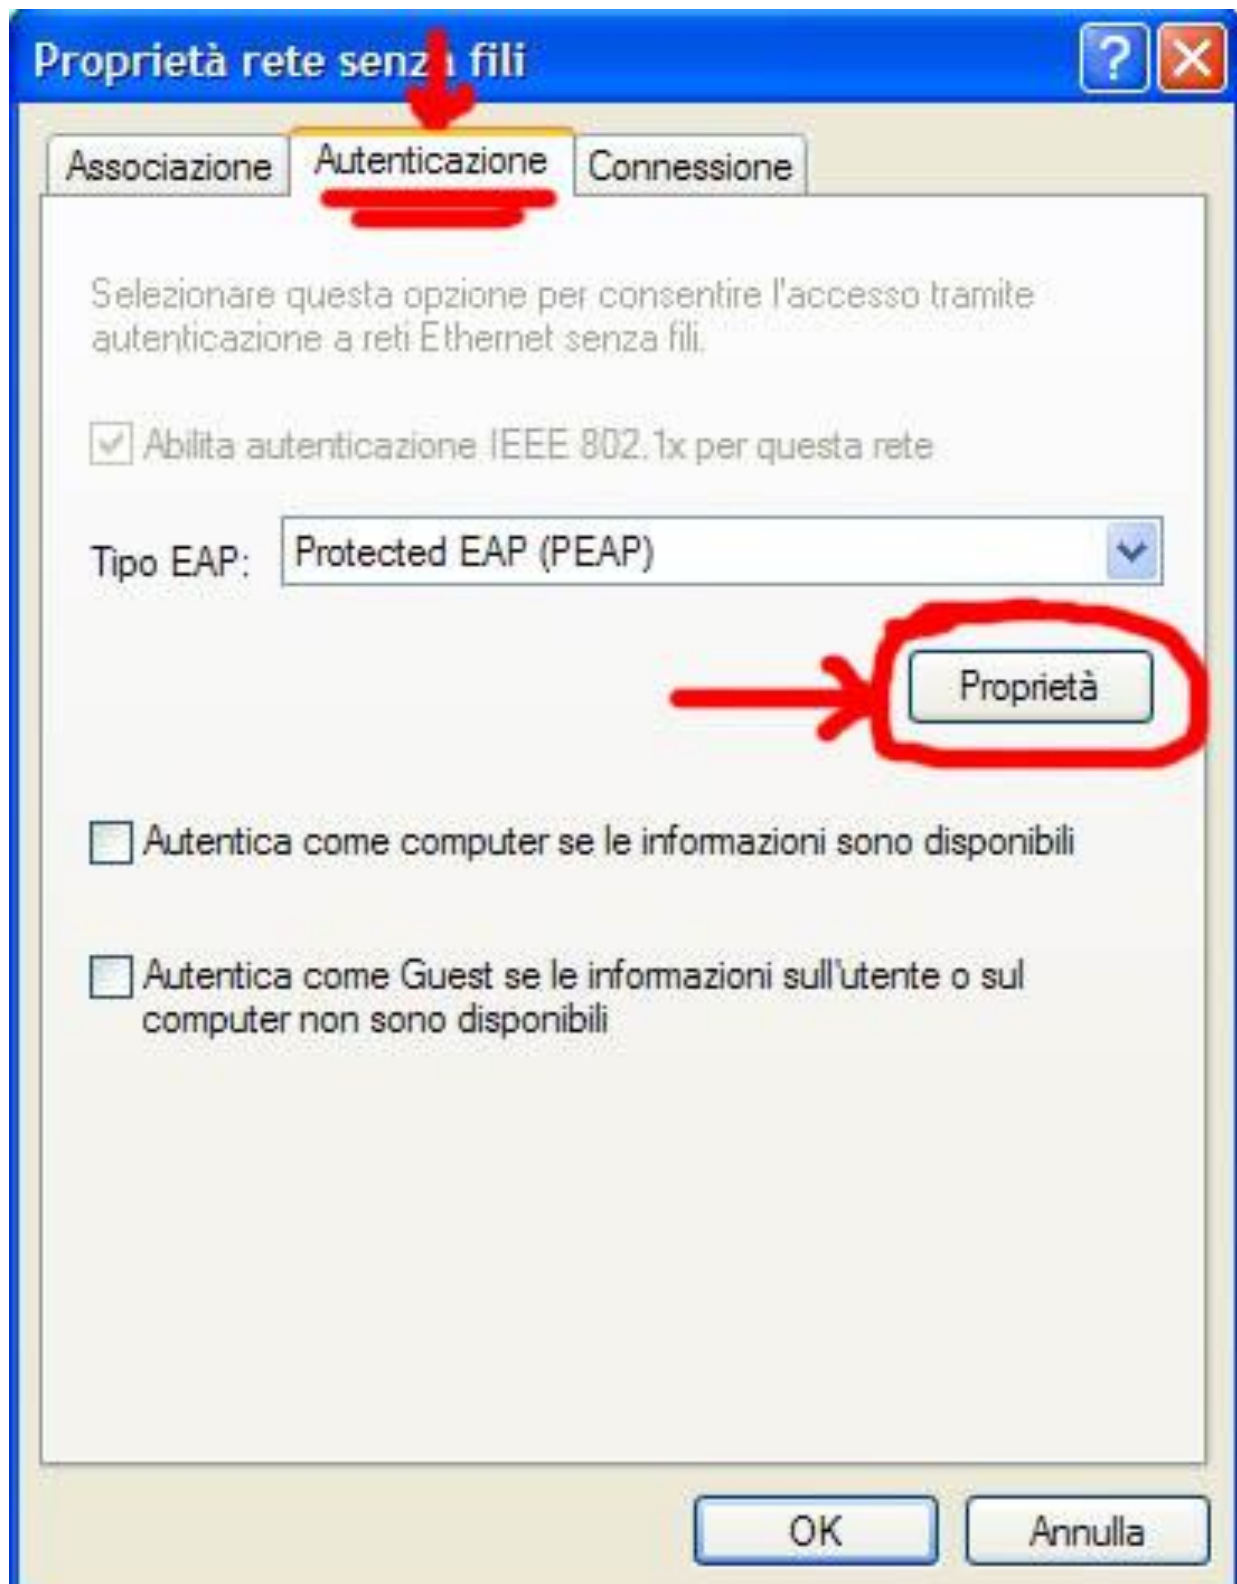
Proprietà rete senz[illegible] fili

?

Associazione

Autenticazione

Connessione

Selezionare questa opzione per consentire l'accesso tramite autenticazione a reti Ethernet senza fili.

Abilita autenticazione IEEE 802.1x per questa rete

Tipo EAP: Protected EAP (PEAP)

Proprietà

Autentica come computer se le informazioni sono disponibili

Autentica come Guest se le informazioni sull'utente o sul computer non sono disponibili

OK

Annulla